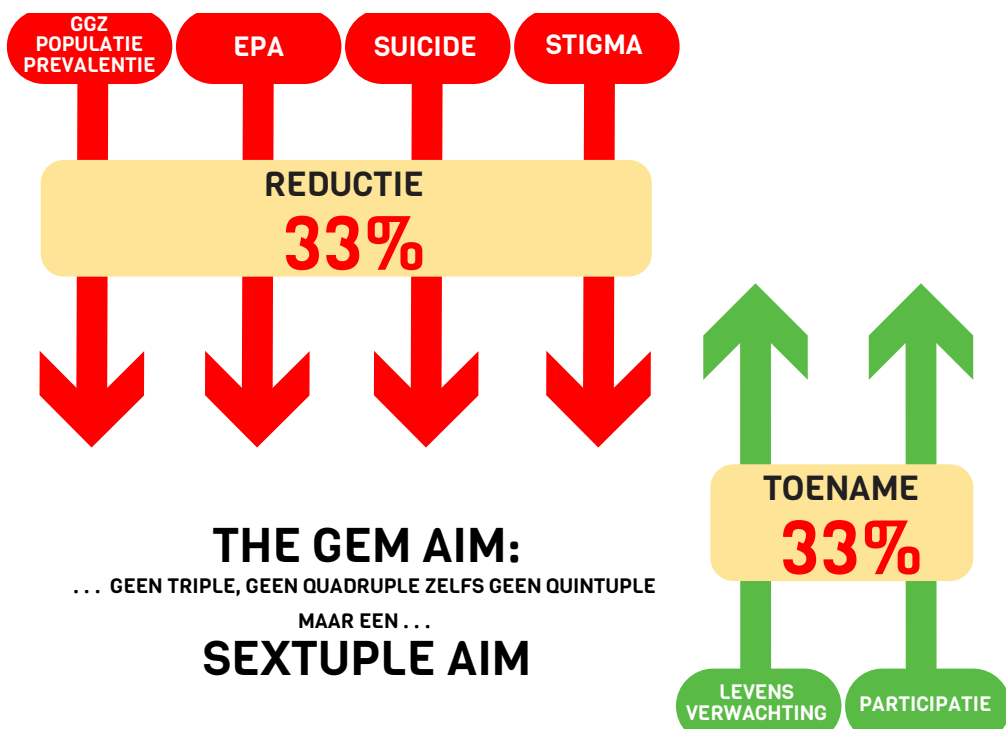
GGZ POPULATIE PREVALENTIE

EPA

SUICIDE

STIGMA

REDUCTIE
33%

TOENAME
33%

THE GEM AIM:
. . . GEEN TRIPLE, GEEN QUADRUPLE ZELFS GEEN QUINTUPLE
MAAR EEN . . .
SEXTUPLE AIM

LEVENS VERWACHTING

PARTICIPATIE